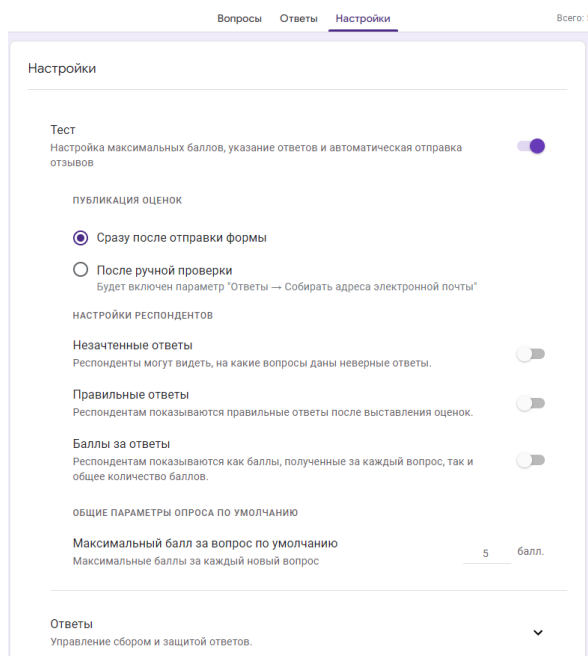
Вопросы Ответы Настройки

Всего:

Настройки

Тест
Настройка максимальных баллов, указание ответов и автоматическая отправка отзывов

ПУБЛИКАЦИЯ ОЦЕНОК

Сразу после отправки формы

После ручной проверки
Будет включен параметр "Ответы → Собирать адреса электронной почты"

НАСТРОЙКИ РЕСПОНДЕНТОВ

Незачтенные ответы
Респонденты могут видеть, на какие вопросы даны неверные ответы.

Правильные ответы
Респондентам показываются правильные ответы после выставления оценок.

Баллы за ответы
Респондентам показываются как баллы, полученные за каждый вопрос, так и общее количество баллов.

ОБЩИЕ ПАРАМЕТРЫ ОПРОСА ПО УМОЛЧАНИЮ

Максимальный балл за вопрос по умолчанию
Максимальные баллы за каждый новый вопрос

5 балл.

Ответы
Управление сбором и защитой ответов.